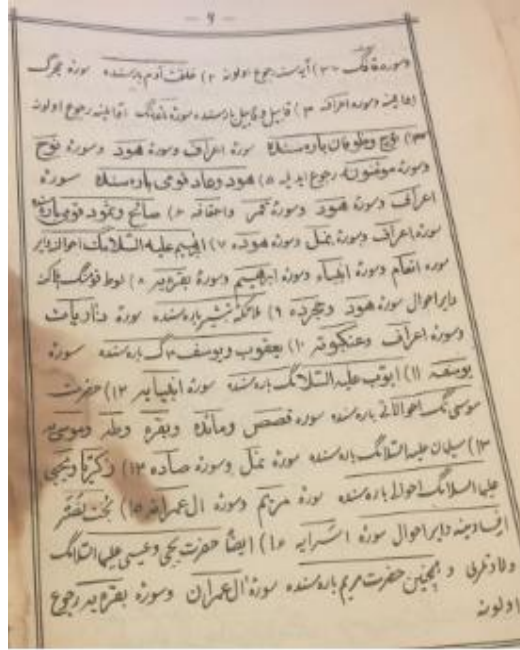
— ۹ —

وسوره فلک ۳۰) آیتسنه رجوع اولونه ۲) خلق آدم بارهسنده سوره بقره (اعرافه) وسوره اعراف ۳) قابیل و هابیل بارهسنده سوره مائده آیتلرینه رجوع اولونه

۴) نوح وطوفان بارهسنده سوره اعراف وسوره هود وسوره نوح وسوره مؤمنونه رجوع ایدیله ۵) هود وعاد قومی بارهسنده سوره اعراف وسوره هود وسوره قمر واحقافه ۶) صالح وثمود قومی بارهسنده سوره اعراف وسوره نمل وسوره هود ۷) ابراهیم علیه السلامك احوالی ایچون سوره انعام وسوره انبیاء وسوره ابراهیم وسوره بقره ۸) لوط قومنك هلاکی دایر احوال سوره هود وحجر ده ۹) ملائکه بشیر بارهسنده سوره ذاریات وسوره اعراف وعنکبوت ۱۰) یعقوب ویوسف بارهسنده سوره یوسفه ۱۱) ایوب علیه السلامك بارهسنده سوره انبیاده ۱۲) حضرت موسی نك احوالاتی بارهسنده سوره قصص ومائده وبقره وطه وسوره‌لر ۱۳) سلیمان علیه السلامك بارهسنده سوره نمل وسوره صاده ۱۴) زکریا ویحیی علیه السلامك احوالی بارهسنده سوره مریم وسوره آل عمرانده ۱۵) نجاشی ایله اولان دایر احوال سوره اسراده ۱۶) ایضاً حضرت یحیی وعیسی علیه السلامك ولادتلری و همچنین حضرت مریم بارهسنده سوره آل عمران وسوره بقره یه رجوع اولونه